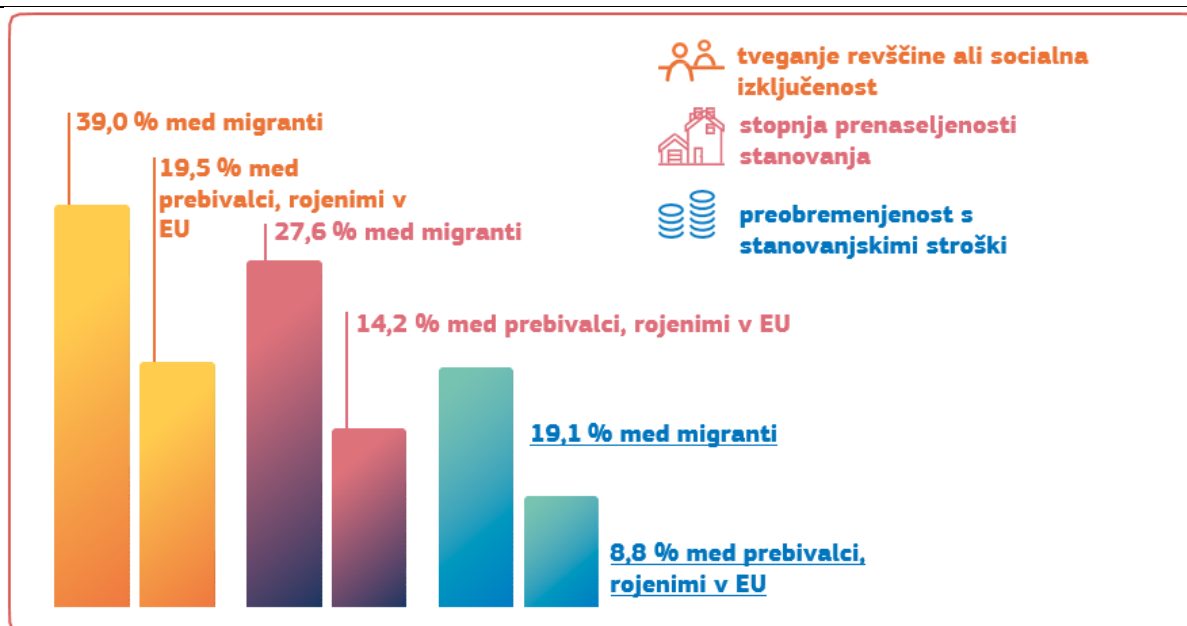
tveganje revščine ali socialna izključenost

stopnja prenaseljenosti stanovanja

preobremenjenost s stanovanjskimi stroški

39,0 % med migranti

19,5 % med prebivalci, rojenimi v EU

27,6 % med migranti

14,2 % med prebivalci, rojenimi v EU

19,1 % med migranti

8,8 % med prebivalci, rojenimi v EU